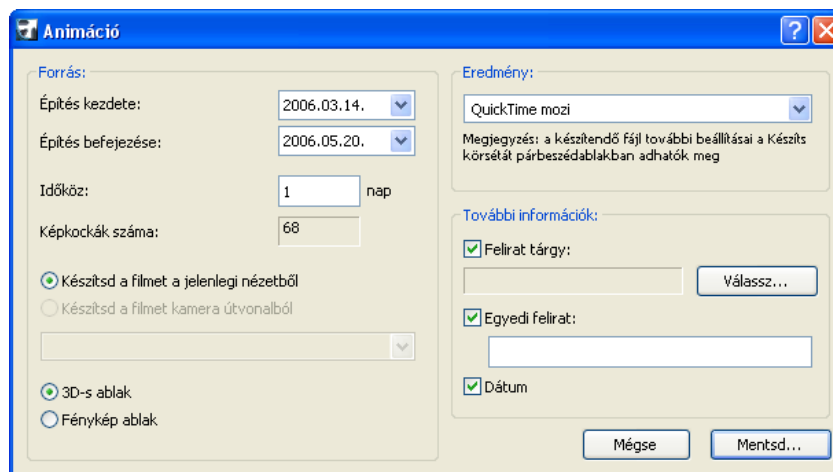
Animáció

Forrás:

Építés kezdete: 2006.03.14.

Építés befejezése: 2006.05.20.

Időköz: 1 nap

Képkockák száma: 68

Készítsd a filmet a jelenlegi nézetből

Készítsd a filmet kamera útvonalból

3D-s ablak

Fénykép ablak

Eredmény:

QuickTime mozi

Megjegyzés: a készítendő fájl további beállításai a Készíts körsétát párbeszédablakban adhatók meg

További információk:

Felirat tárgy:

Válassz...

Egyedi felirat:

Dátum

Mégse

Mentsd...